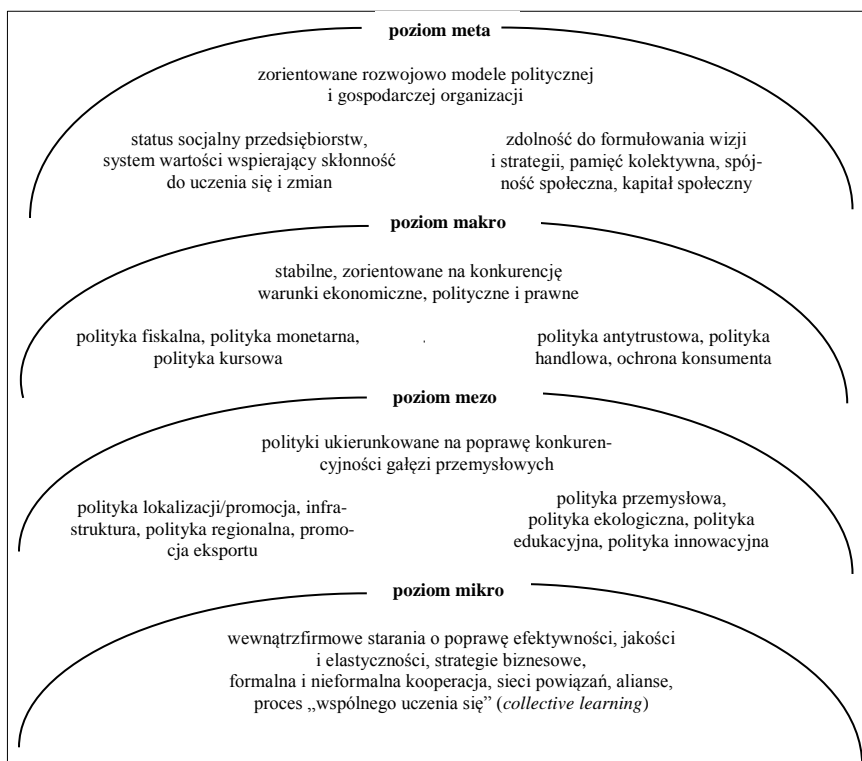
**poziom meta**

zorientowane rozwojowo modele politycznej i gospodarczej organizacji

status socjalny przedsiębiorstw, system wartości wspierający skłonność do uczenia się i zmian

zdolność do formułowania wizji i strategii, pamięć kolektywna, spójność społeczna, kapitał społeczny

**poziom makro**

stabilne, zorientowane na konkurencję warunki ekonomiczne, polityczne i prawne

polityka fiskalna, polityka monetarna, polityka kursowa

polityka antytrustowa, polityka handlowa, ochrona konsumenta

**poziom mezo**

polityki ukierunkowane na poprawę konkurencyjności gałęzi przemysłowych

polityka lokalizacji/promocja, infrastruktura, polityka regionalna, promocja eksportu

polityka przemysłowa, polityka ekologiczna, polityka edukacyjna, polityka innowacyjna

**poziom mikro**

wewnątrzfirmowe starania o poprawę efektywności, jakości i elastyczności, strategie biznesowe, formalna i nieformalna kooperacja, sieci powiązań, alianse, proces „wspólnego uczenia się" (*collective learning*)